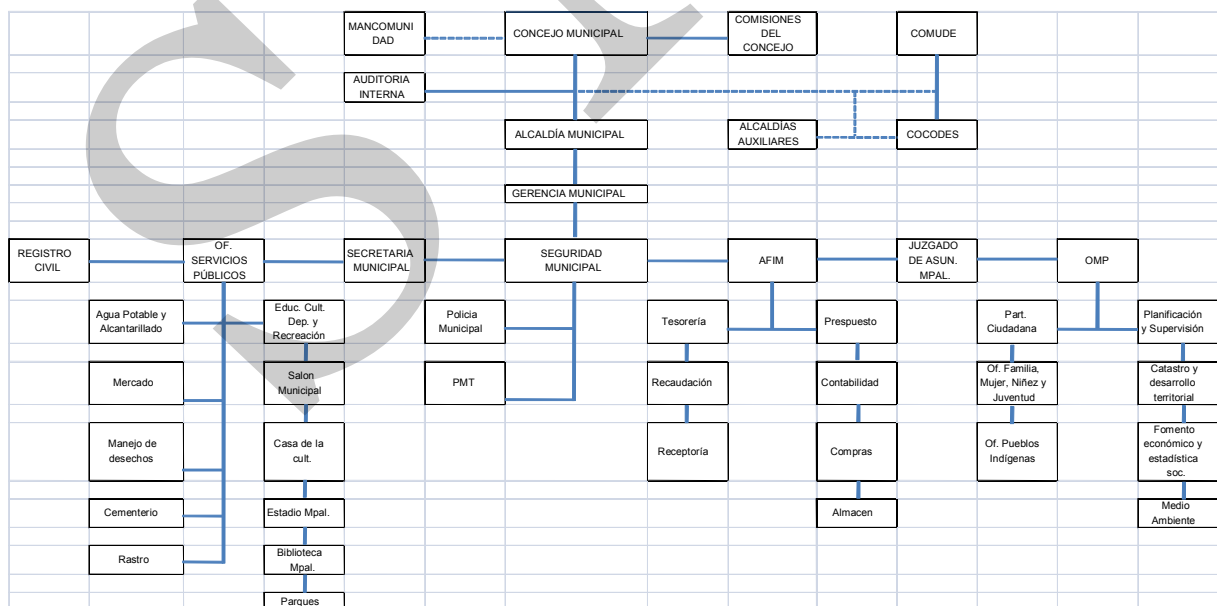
MANCOMUNIDAD

CONCEJO MUNICIPAL

COMISIONES DEL CONCEJO

COMUDE

AUDITORIA INTERNA

ALCALDÍA MUNICIPAL

ALCALDÍAS AUXILIARES

COCODES

GERENCIA MUNICIPAL

REGISTRO CIVIL

OF. SERVICIOS PÚBLICOS

SECRETARIA MUNICIPAL

SEGURIDAD MUNICIPAL

AFIM

JUZGADO DE ASUN. MPAL.

OMP

Agua Potable y Alcantarillado

Educ. Cult. Dep. y Recreación

Policia Municipal

Tesorería

Prespuesto

Part. Ciudadana

Planificación y Supervisión

Mercado

Salon Municipal

PMT

Recaudación

Contabilidad

Of. Familia, Mujer, Niñez y Juventud

Catastro y desarrollo territorial

Manejo de desechos

Casa de la cult.

Receptoría

Compras

Of. Pueblos Indígenas

Fomento económico y estadística soc.

Cementerio

Estadio Mpal.

Almacen

Medio Ambiente

Rastro

Biblioteca Mpal.

Parques